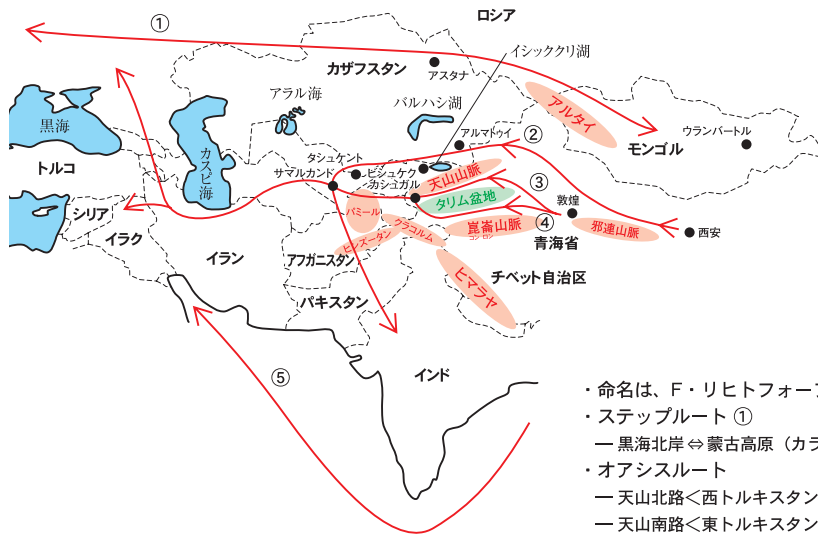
①
ロシア
イシッククリ湖
カザフスタン
アスタナ
アラル海
バルハシ湖
アルタイ
黒海
カスピ海
アルマトゥイ
②
ウランバートル
モンゴル
トルコ
タシュケント
サマルカンド
ビシュケク
カシュガル
天山山脈
③
タリム盆地
敦煌
シリア
パミール
④
崑崙山脈
コンロン
祁連山脈
西安
イラク
ヒンズークシ
カラコルム
青海省
イラン
アフガニスタン
チベット自治区
ヒマラヤ
パキスタン
⑤
インド
・命名は、F・リヒトフォー
・ステップルート ①
— 黒海北岸 ⇔ 蒙古高原（カラ
・オアシスルート
— 天山北路＜西トルキスタン
— 天山南路＜東トルキスタン